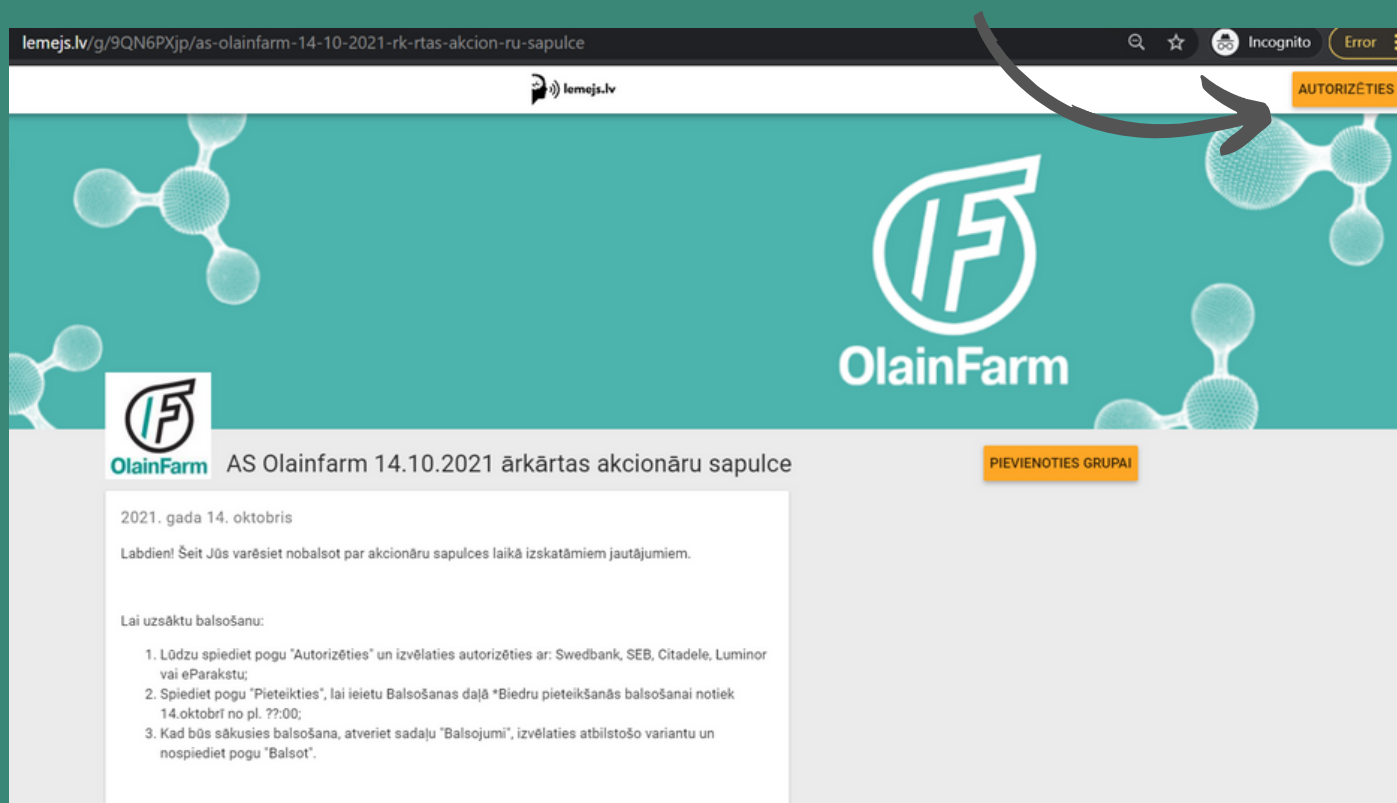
lemejs.lv/g/9QN6PXjp/as-olainfarm-14-10-2021-rk-rtas-akcion-ru-sapulce

Incognito

Error

lemejs.lv

AUTORIZĒTIES

OlainFarm

OlainFarm

AS Olainfarm 14.10.2021 ārkārtas akcionāru sapulce

PIEVIENOTIES GRUPAI

2021. gada 14. oktobris

Labdien! Šeit Jūs varēsiet nobalsot par akcionāru sapulces laikā izskatāmiem jautājumiem.

Lai uzsāktu balsošanu:

1. Lūdzu spiediet pogu "Autorizēties" un izvēlaties autorizēties ar: Swedbank, SEB, Citadele, Luminor vai eParakstu;
2. Spiediet pogu "Pieteikties", lai ieietu Balsošanas daļā *Biedru pieteikšanās balsošanai notiek 14.oktobrī no pl. ??:00;
3. Kad būs sākusies balsošana, atveriet sadaļu "Balsojumi", izvēlaties atbilstošo variantu un nospiediet pogu "Balsot".